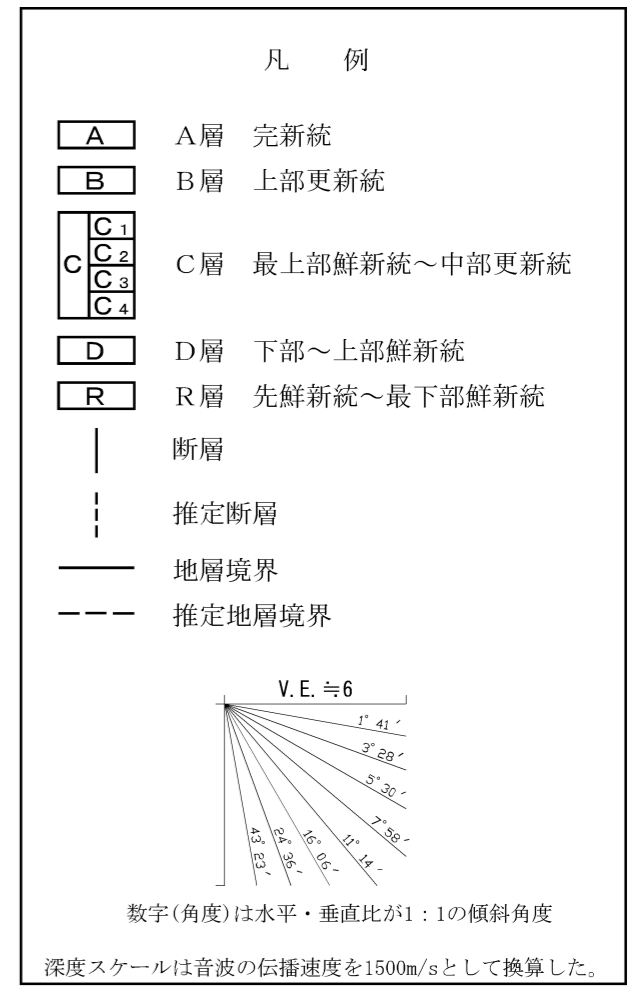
凡　例

A　A層　完新統

B　B層　上部更新統

C　C 1　C 2　C 3　C 4　C層　最上部鮮新統～中部更新統

D　D層　下部～上部鮮新統

R　R層　先鮮新統～最下部鮮新統

断層

推定断層

地層境界

推定地層境界

V.E.≒6

1° 41′

3° 28′

5° 30′

7° 58′

11° 14′

16° 06′

24° 36′

43° 23′

数字(角度)は水平・垂直比が1：1の傾斜角度

深度スケールは音波の伝播速度を1500m/sとして換算した。